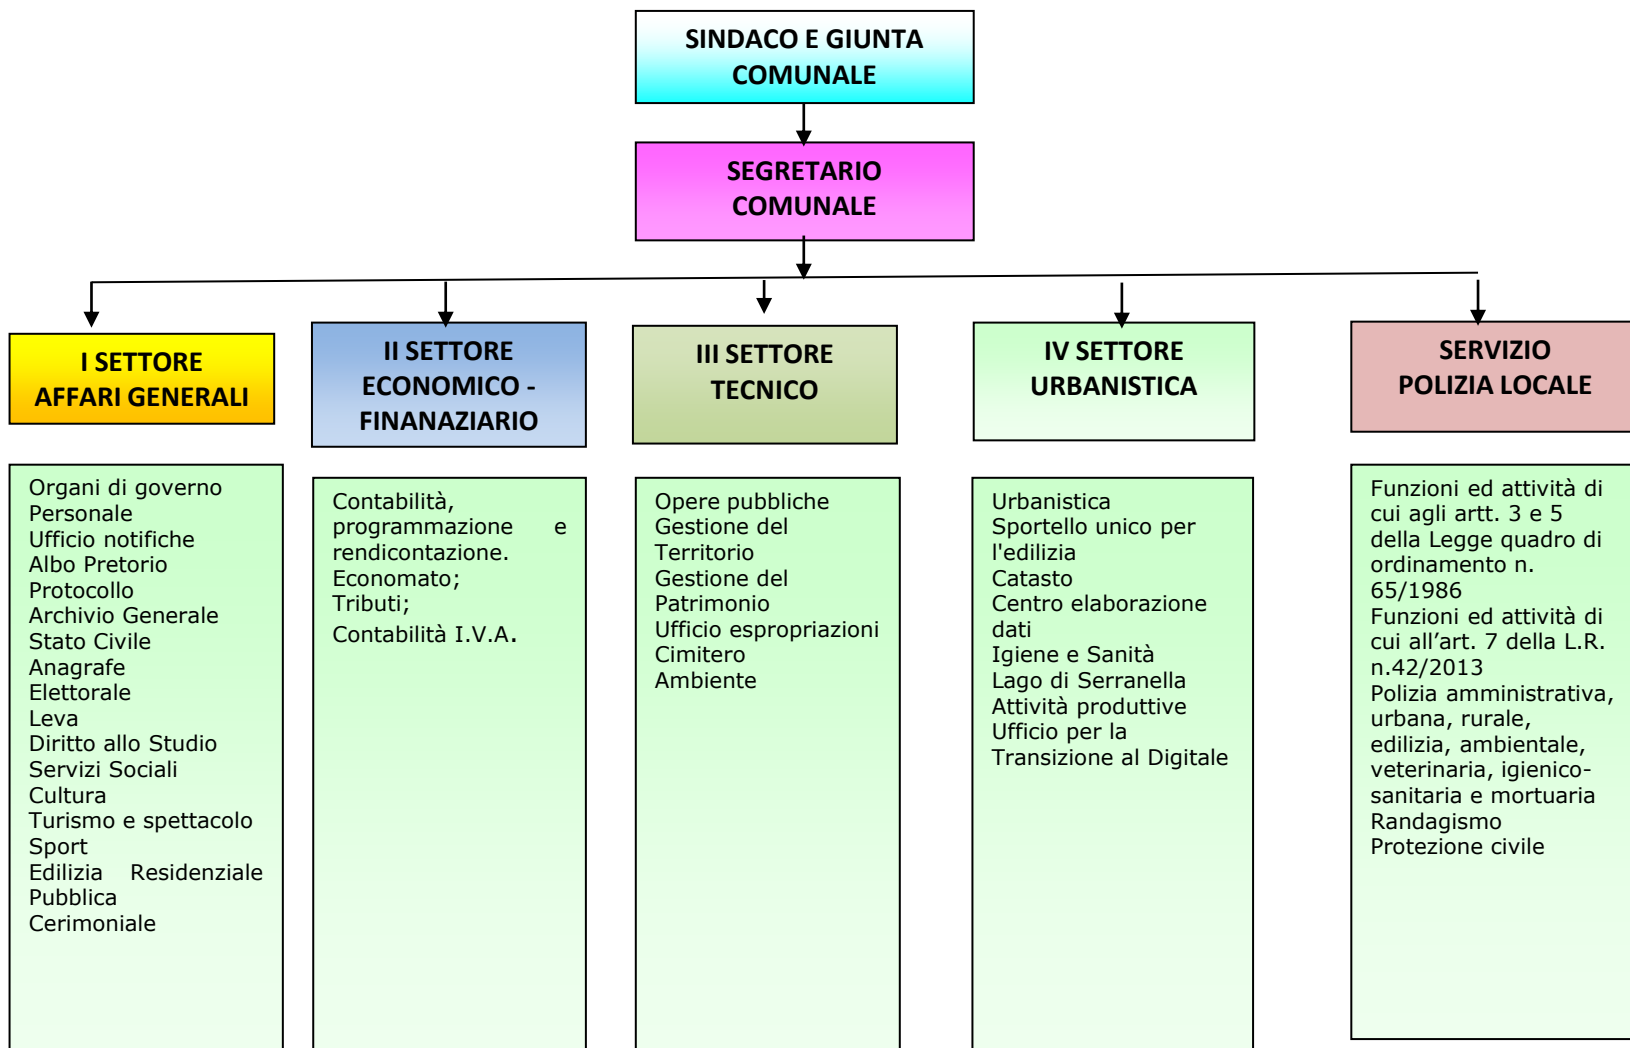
SINDACO E GIUNTA COMUNALE

SEGRETARIO COMUNALE

I SETTORE AFFARI GENERALI

II SETTORE ECONOMICO - FINANAZIARIO

III SETTORE TECNICO

IV SETTORE URBANISTICA

SERVIZIO POLIZIA LOCALE

Organi di governo
Personale
Ufficio notifiche
Albo Pretorio
Protocollo
Archivio Generale
Stato Civile
Anagrafe
Elettorale
Leva
Diritto allo Studio
Servizi Sociali
Cultura
Turismo e spettacolo
Sport
Edilizia Residenziale Pubblica
Cerimoniale

Contabilità, programmazione e rendicontazione.
Economato;
Tributi;
Contabilità I.V.A.

Opere pubbliche
Gestione del Territorio
Gestione del Patrimonio
Ufficio espropriazioni
Cimitero
Ambiente

Urbanistica
Sportello unico per l'edilizia
Catasto
Centro elaborazione dati
Igiene e Sanità
Lago di Serranella
Attività produttive
Ufficio per la Transizione al Digitale

Funzioni ed attività di cui agli artt. 3 e 5 della Legge quadro di ordinamento n. 65/1986
Funzioni ed attività di cui all’art. 7 della L.R. n.42/2013
Polizia amministrativa, urbana, rurale, edilizia, ambientale, veterinaria, igienico-sanitaria e mortuaria
Randagismo
Protezione civile